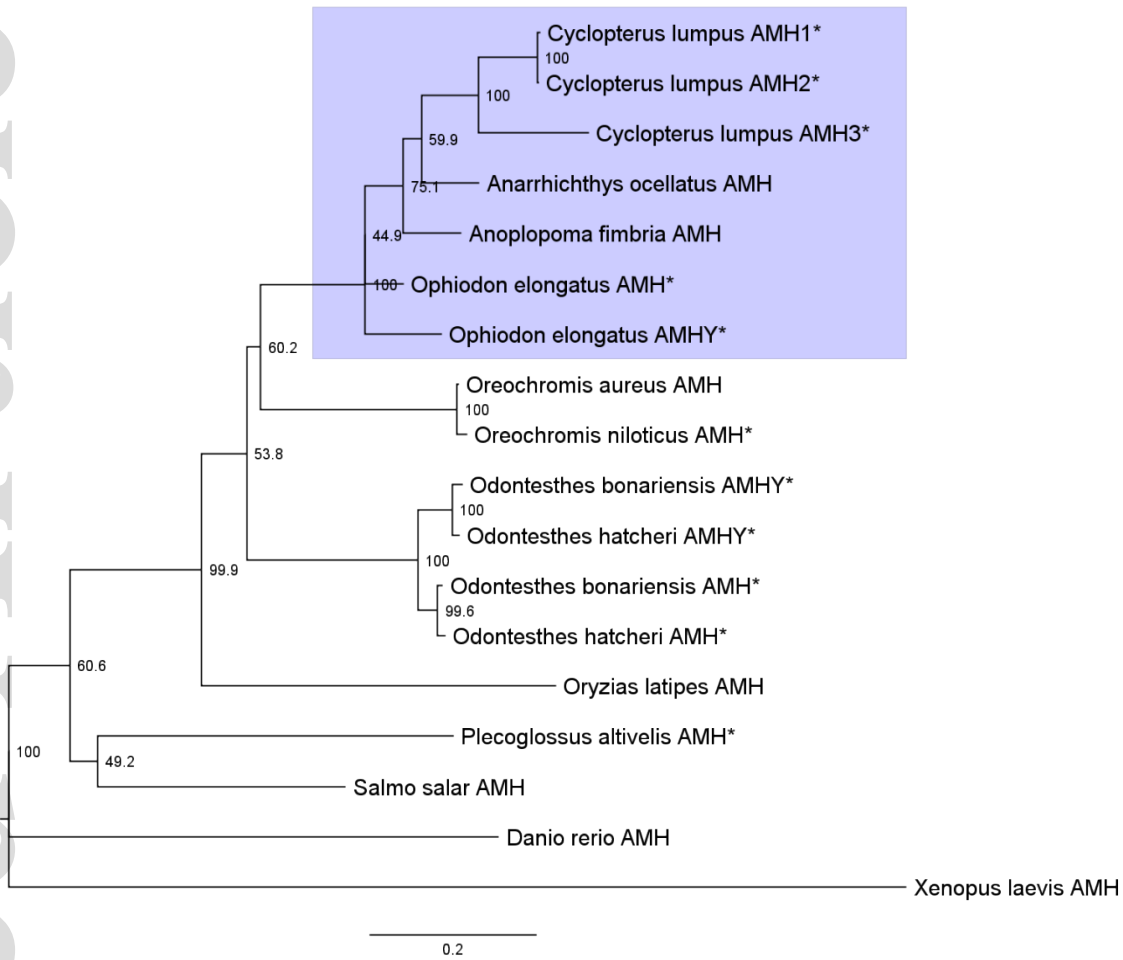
Cyclopterus lumpus AMH1*
100
Cyclopterus lumpus AMH2*
100
Cyclopterus lumpus AMH3*
59.9
75.1
Anarrhichthys ocellatus AMH
44.9
Anoplopoma fimbria AMH
100
Ophiodon elongatus AMH*
Ophiodon elongatus AMHY*
60.2
Oreochromis aureus AMH
100
Oreochromis niloticus AMH*
53.8
Odontesthes bonariensis AMHY*
100
Odontesthes hatcheri AMHY*
100
Odontesthes bonariensis AMH*
99.6
Odontesthes hatcheri AMH*
99.9
60.6
Oryzias latipes AMH
Plecoglossus altivelis AMH*
100
49.2
Salmo salar AMH
Danio rerio AMH
Xenopus laevis AMH
0.2